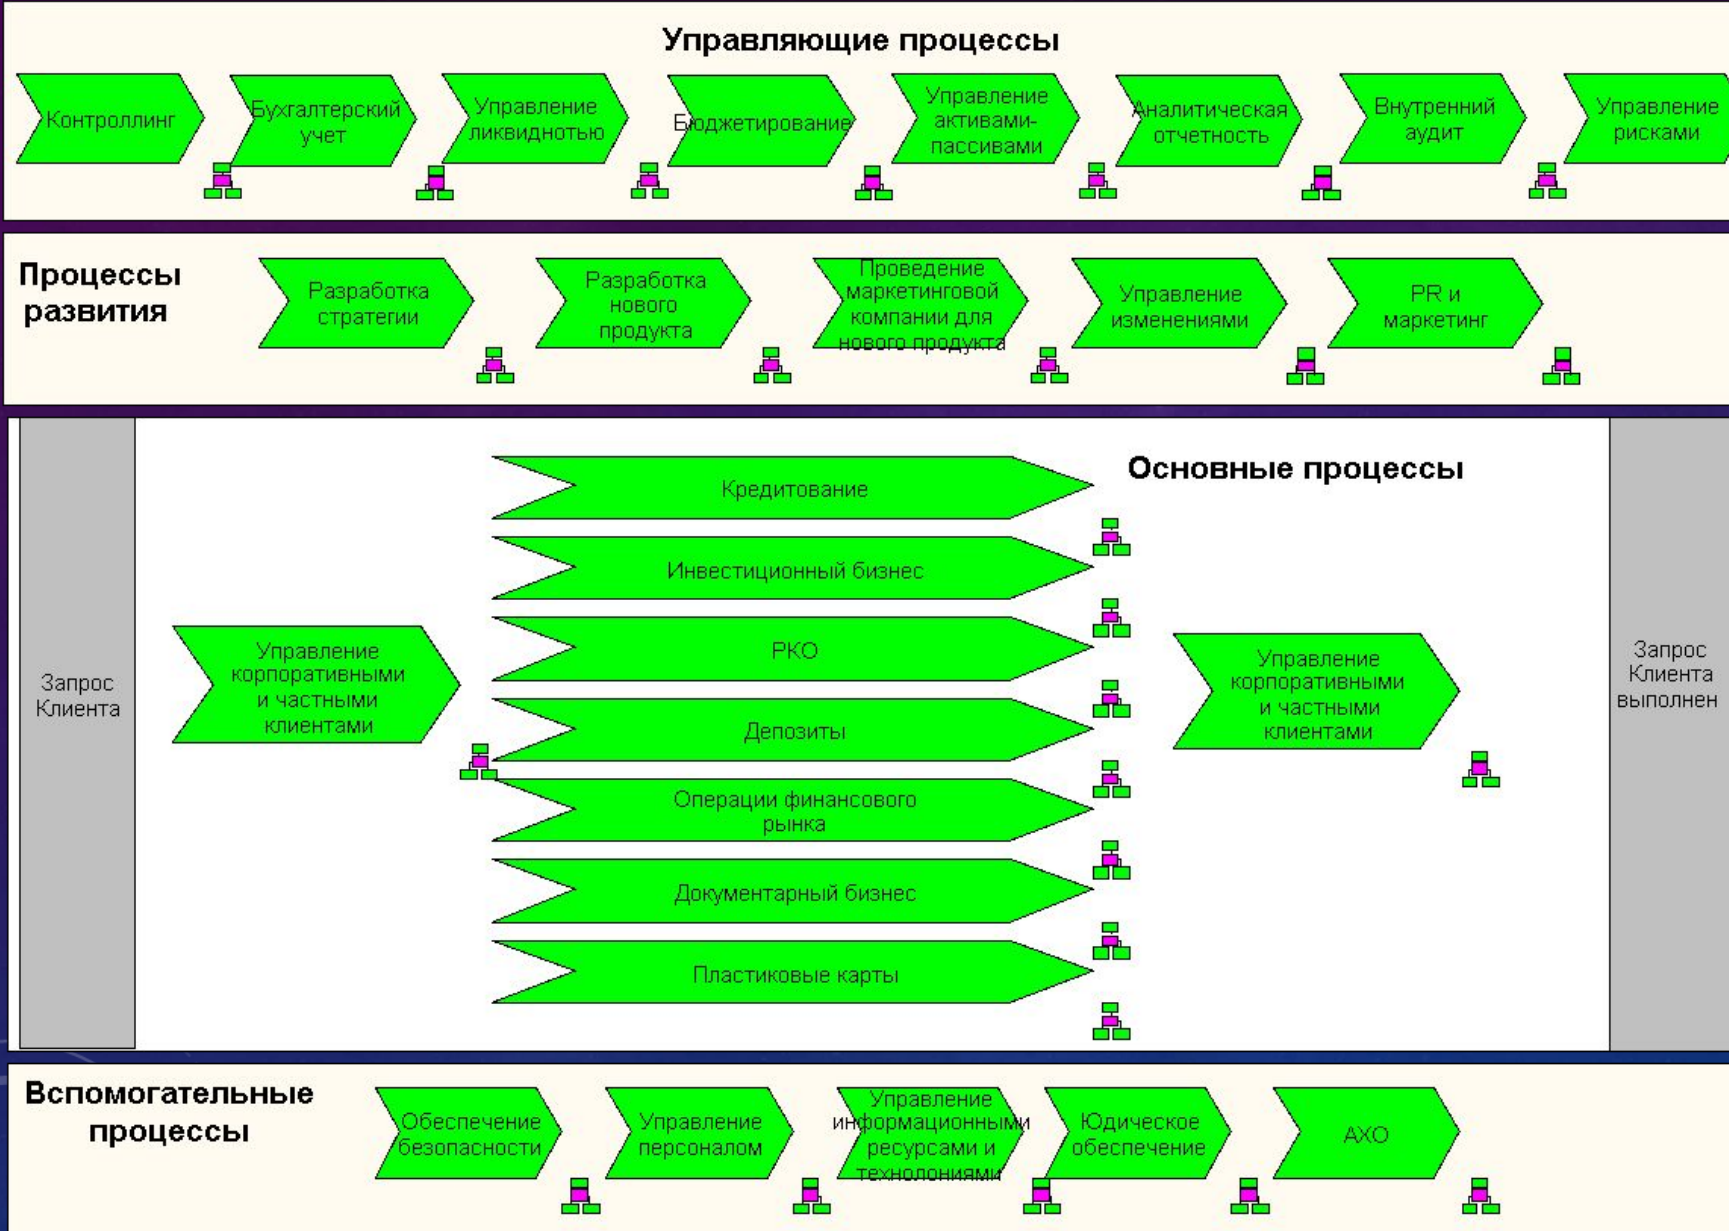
Управляющие процессы

Контроллинг

Бухгалтерский учет

Управление ликвидностью

Бюджетирование

Управление активами-пассивами

Аналитическая отчетность

Внутренний аудит

Управление рисками

Процессы развития

Разработка стратегии

Разработка нового продукта

Проведение маркетинговой компании для нового продукта

Управление изменениями

PR и маркетинг

Основные процессы

Запрос Клиента

Управление корпоративными и частными клиентами

Кредитование

Инвестиционный бизнес

РКО

Депозиты

Операции финансового рынка

Документарный бизнес

Пластиковые карты

Управление корпоративными и частными клиентами

Запрос Клиента выполнен

Вспомогательные процессы

Обеспечение безопасности

Управление персоналом

Управление информационными ресурсами и технолониями

Юдическое обеспечение

АХО